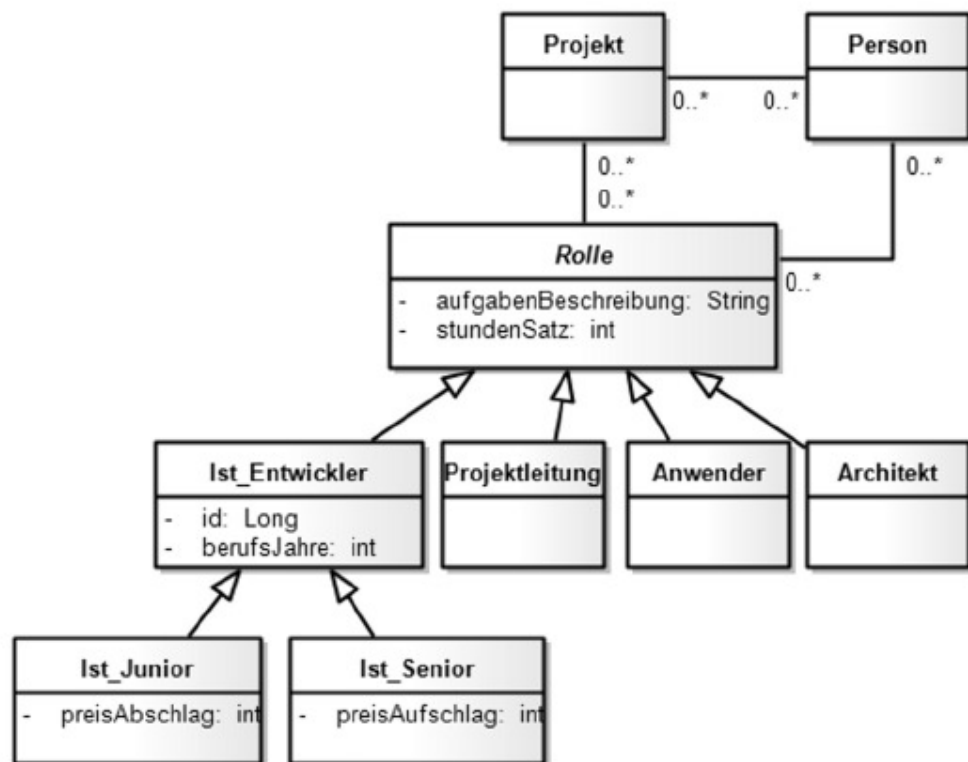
Projekt

Person

0..*

0..*

0..*

0..*

0..*

Rolle

- aufgabenBeschreibung: String
- stundenSatz: int

0..*

Ist_Entwickler

- id: Long
- berufsJahre: int

Projektleitung

Anwender

Architekt

Ist_Junior

- preisAbschlag: int

Ist_Senior

- preisAufschlag: int